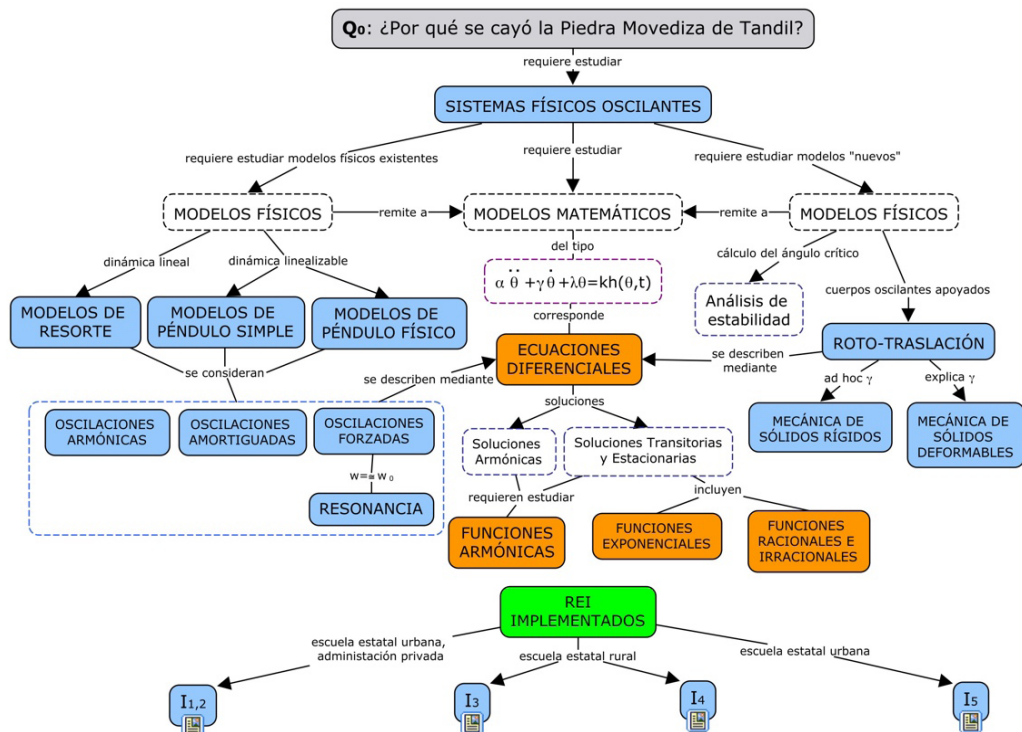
$Q_0$: ¿Por qué se cayó la Piedra Movediza de Tandil?

requiere estudiar

SISTEMAS FÍSICOS OSCILANTES

requiere estudiar modelos físicos existentes

requiere estudiar

requiere estudiar modelos "nuevos"

MODELOS FÍSICOS

remite a

MODELOS MATEMÁTICOS

remite a

MODELOS FÍSICOS

dinámica lineal

dinámica linealizable

del tipo

$\alpha \ddot{\theta} + \gamma \dot{\theta} + \lambda \theta = kh(\theta,t)$

cálculo del ángulo crítico

cuerpos oscilantes apoyados

MODELOS DE RESORTE

MODELOS DE PÉNDULO SIMPLE

MODELOS DE PÉNDULO FÍSICO

corresponde

Análisis de estabilidad

ECUACIONES DIFERENCIALES

se describen mediante

ROTO-TRASLACIÓN

se consideran

se describen mediante

ad hoc $\gamma$

explica $\gamma$

soluciones

OSCILACIONES ARMÓNICAS

OSCILACIONES AMORTIGUADAS

OSCILACIONES FORZADAS

Soluciones Armónicas

Soluciones Transitorias y Estacionarias

MECÁNICA DE SÓLIDOS RÍGIDOS

MECÁNICA DE SÓLIDOS DEFORMABLES

$w = w_0$

RESONANCIA

requieren estudiar

incluyen

FUNCIONES ARMÓNICAS

FUNCIONES EXPONENCIALES

FUNCIONES RACIONALES E IRRACIONALES

REI IMPLEMENTADOS

escuela estatal urbana, administación privada

escuela estatal rural

escuela estatal urbana

$I_{1,2}$

$I_3$

$I_4$

$I_5$